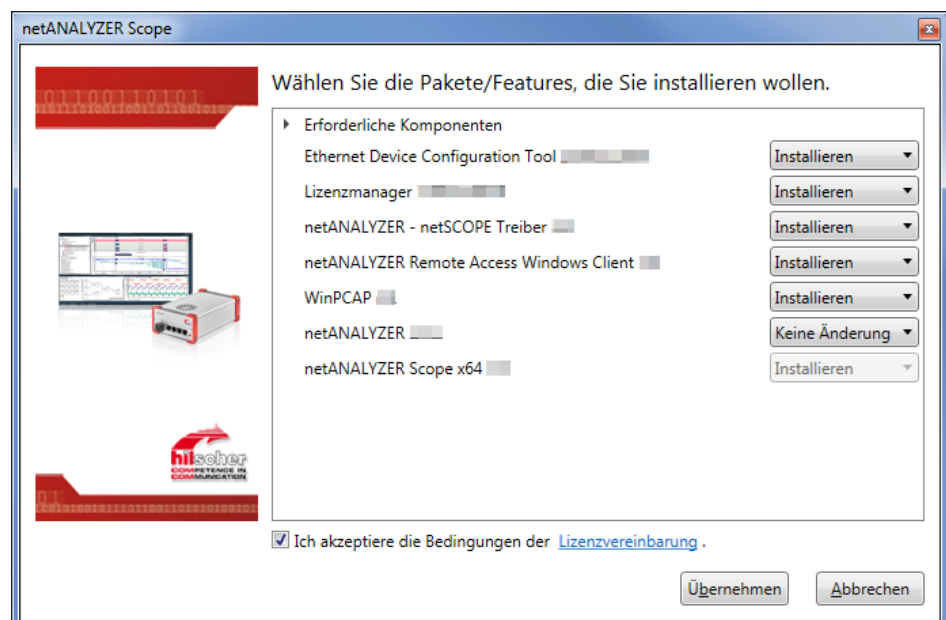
netANALYZER Scope

Wählen Sie die Pakete/Features, die Sie installieren wollen.

Erforderliche Komponenten

| | |
|---|---|
| Ethernet Device Configuration Tool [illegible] | Installieren |
| Lizenzmanager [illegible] | Installieren |
| netANALYZER - netSCOPE Treiber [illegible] | Installieren |
| netANALYZER Remote Access Windows Client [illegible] | Installieren |
| WinPCAP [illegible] | Installieren |
| netANALYZER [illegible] | Keine Änderung |
| netANALYZER Scope x64 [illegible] | Installieren |

hilscher COMPETENCE IN COMMUNICATION

Ich akzeptiere die Bedingungen der Lizenzvereinbarung .

Übernehmen Abbrechen